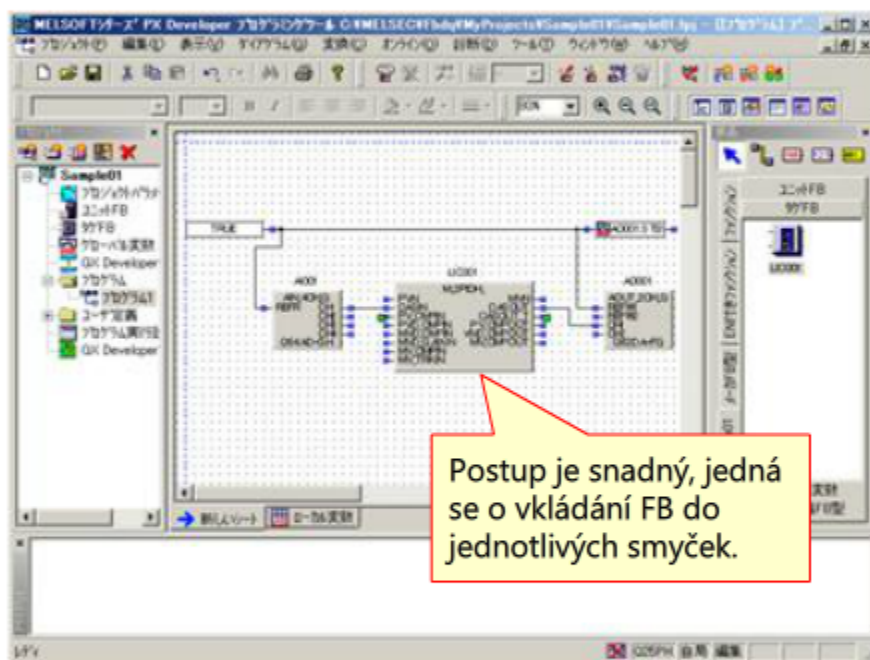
MELSOFTシリーズ FX Developer プログラミングツール C:¥MELSEC¥Fbdq¥MyProjects¥Sample01¥Sample01.fpj - [プログラム1 ...]

プロジェクト(P) 編集(E) 表示(V) ダイアグラム(D) 変換(C) オンライン(O) 診断(D) ツール(T) ウィンドウ(W) ヘルプ(H)

Sample01
プロジェクトパラメ
ユニットFB
タグFB
グローバル変数
GX Developer
プログラム
プログラム1
ユーザ定義
プログラム実行
GX Developer

TRUE
A001
UC001
A001
M_PIDH_
A0001.3.TB

ユニットFB
タグFB
UC001

新しいシート
ローカル変数

Postup je snadný, jedná se o vkládání FB do jednotlivých smyček.

レディ
Q25PH 自局 編集